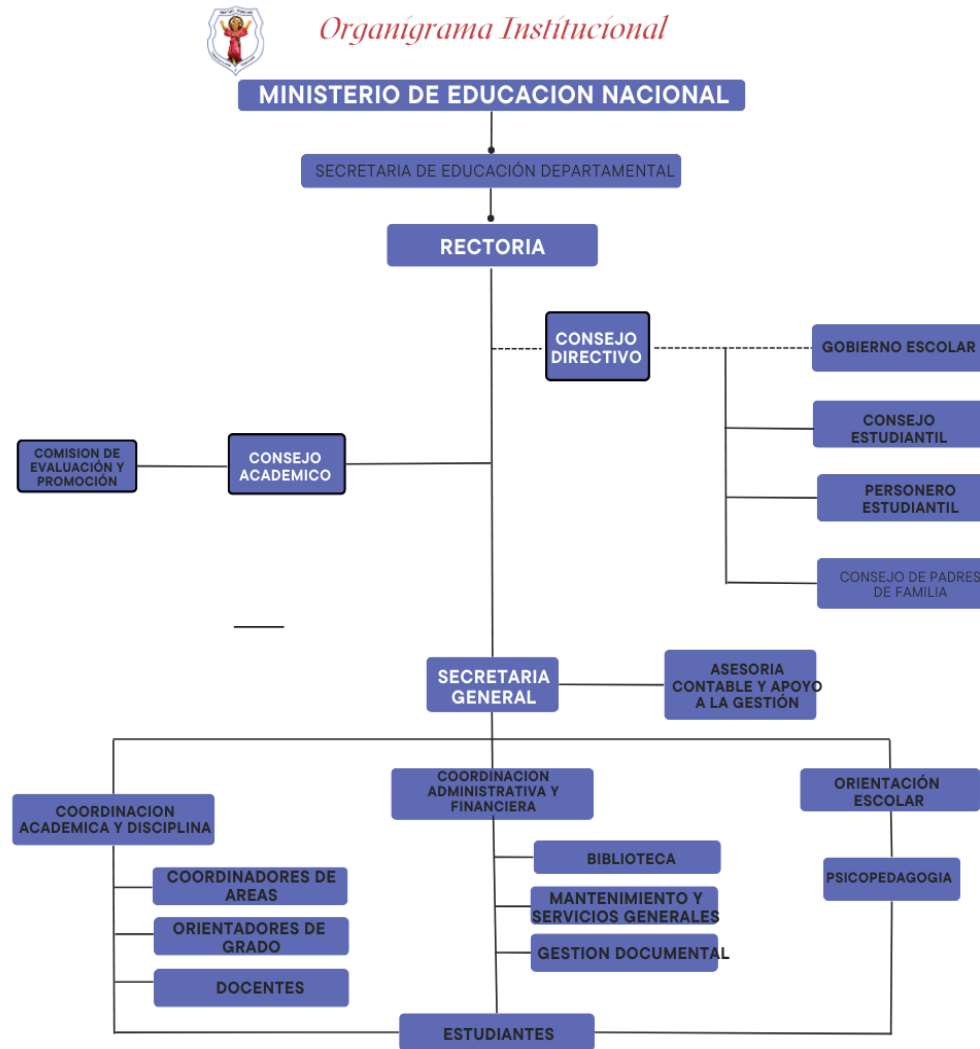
Organigrama Institucional

MINISTERIO DE EDUCACION NACIONAL

SECRETARIA DE EDUCACIÓN DEPARTAMENTAL

RECTORIA

CONSEJO DIRECTIVO

GOBIERNO ESCOLAR

CONSEJO ESTUDIANTIL

PERSONERO ESTUDIANTIL

CONSEJO DE PADRES DE FAMILIA

COMISION DE EVALUACIÓN Y PROMOCIÓN

CONSEJO ACADEMICO

SECRETARIA GENERAL

ASESORIA CONTABLE Y APOYO A LA GESTIÓN

COORDINACION ACADEMICA Y DISCIPLINA

COORDINADORES DE AREAS

ORIENTADORES DE GRADO

DOCENTES

COORDINACION ADMINISTRATIVA Y FINANCIERA

BIBLIOTECA

MANTENIMIENTO Y SERVICIOS GENERALES

GESTION DOCUMENTAL

ORIENTACIÓN ESCOLAR

PSICOPEDAGOGIA

ESTUDIANTES